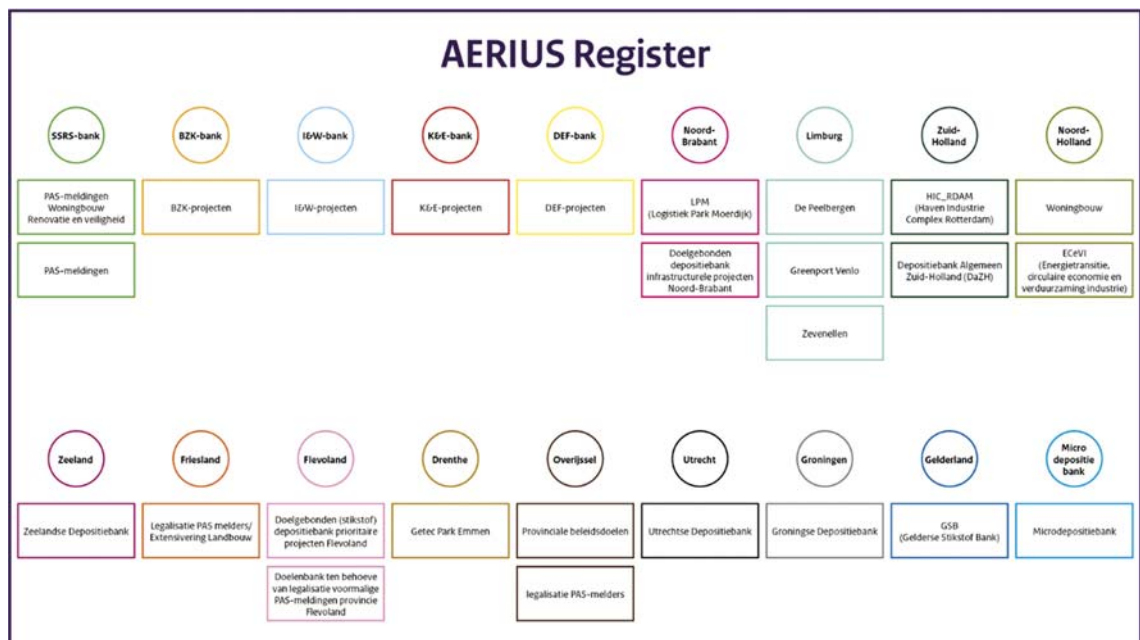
AERIUS Register

SSRS-bank

PAS-meldingen Woningbouw Renovatie en veiligheid

PAS-meldingen

BZK-bank

BZK-projecten

I&W-bank

I&W-projecten

K&E-bank

K&E-projecten

DEF-bank

DEF-projecten

Noord-Brabant

LPM (Logistiek Park Moerdijk)

Doelgebonden depositiebank infrastructurele projecten Noord-Brabant

Limburg

De Peelbergen

Greenport Venlo

Zevenellen

Zuid-Holland

HIC_RDAM (Haven Industrie Complex Rotterdam)

Depositiebank Algemeen Zuid-Holland (DaZH)

Noord-Holland

Woningbouw

ECeVI (Energietransitie, circulaire economie en verduurzaming industrie)

Zeeland

Zeelandse Depositiebank

Friesland

Legalisatie PAS melders/ Extensivering Landbouw

Flevoland

Doelgebonden (stikstof) depositiebank prioritaire projecten Flevoland

Doelenbank ten behoeve van legalisatie voormalige PAS-meldingen provincie Flevoland

Drenthe

Getec Park Emmen

Overijssel

Provinciale beleidsdoelen

legalisatie PAS-melders

Utrecht

Utrechtse Depositiebank

Groningen

Groningse Depositiebank

Gelderland

GSB (Gelderse Stikstof Bank)

Micro depositie bank

Microdepositiebank